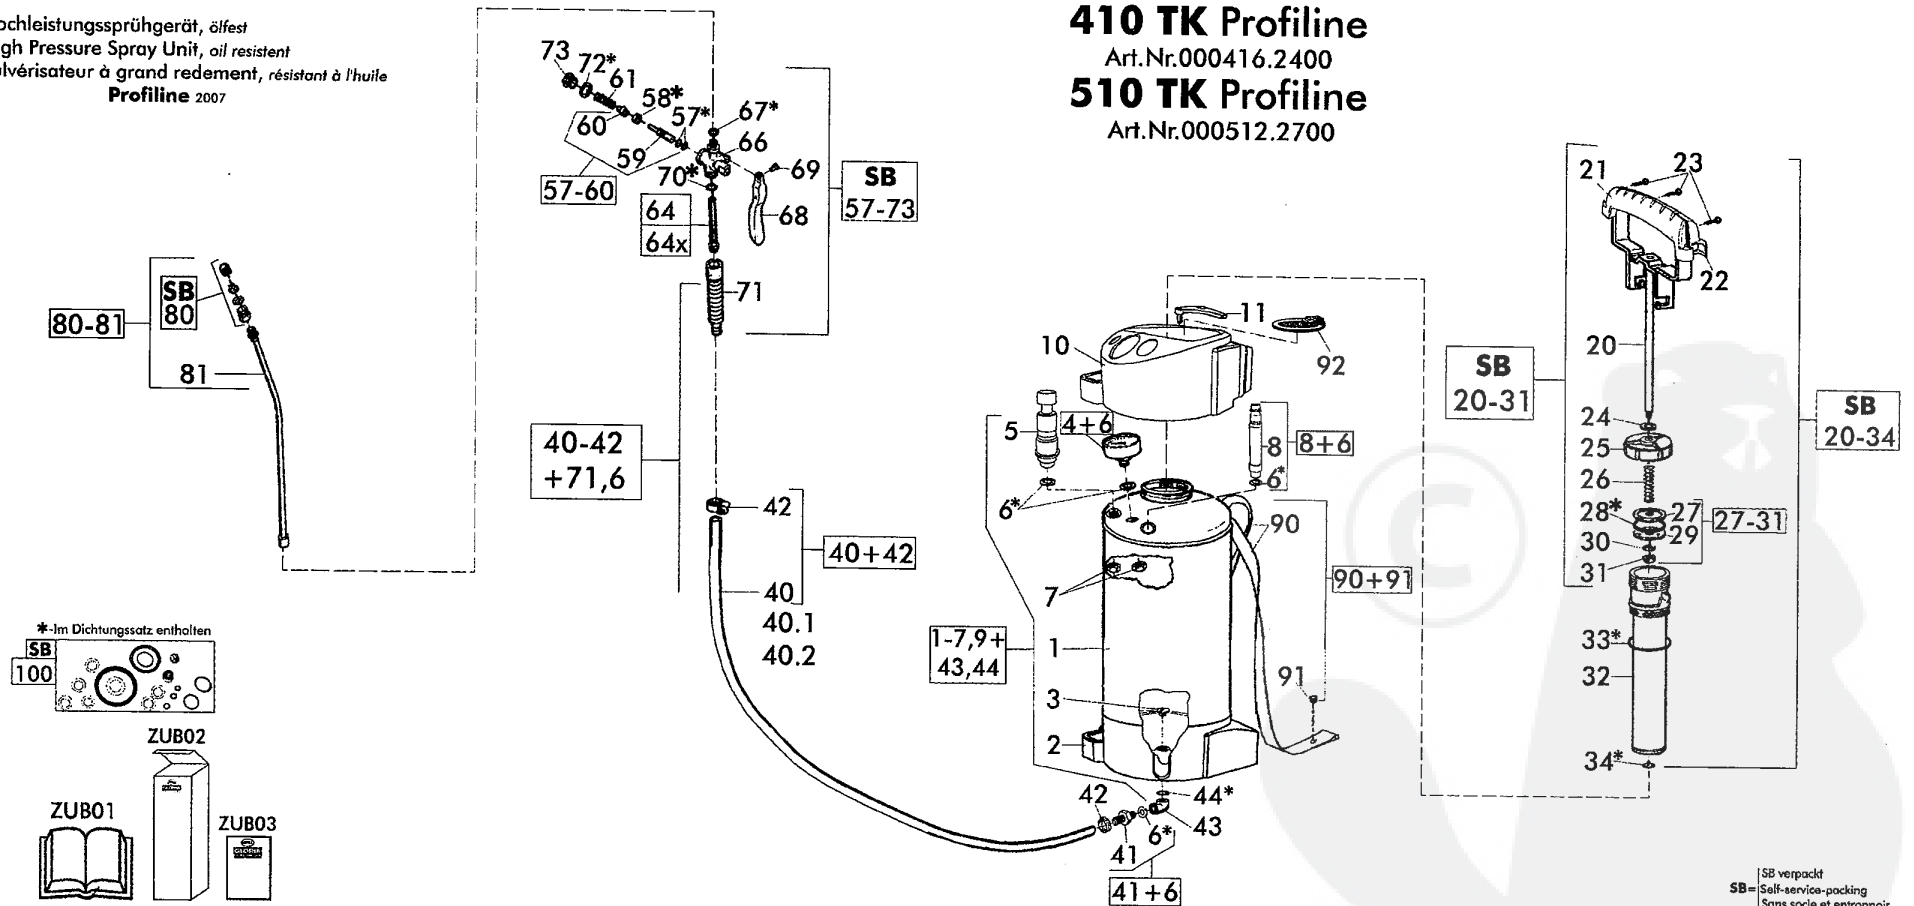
ochleistungssprühgerät, ölfest
gh Pressure Spray Unit, oil resistent
lvérisateur à grand redement, résistant à l'huile
Profiline 2007

410 TK Profiline
Art.Nr.000416.2400
510 TK Profiline
Art.Nr.000512.2700

73 72* 61 58* 60 57* 67* 66 59 57-60 70* 69 SB 57-73 64 64x 68 71

SB 80
80-81
81

40-42 +71,6
42
40+42
40
40.1
40.2

11 10 92 5 4+6 8 8+6 6* 6* 90 7 90+91 1-7,9+ 43,44 1 3 2 91 42 44* 41 6* 43 41+6

SB 20-31
21 23 22 20 24 25 26 28* 27 29 27-31 30 31 33* 32 34*
SB 20-34

*-Im Dichtungssatz enthalten
SB 100

ZUB02
ZUB01
ZUB03

SB verpackt
SB= Self-service-packing
Sans socle et entrepnoir